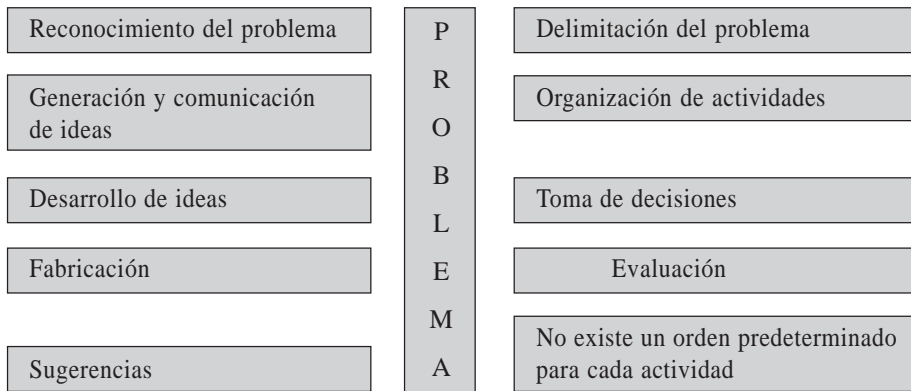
Reconocimiento del problema

Generación y comunicación de ideas

Desarrollo de ideas

Fabricación

Sugerencias

P
R
O
B
L
E
M
A

Delimitación del problema

Organización de actividades

Toma de decisiones

Evaluación

No existe un orden predeterminado para cada actividad